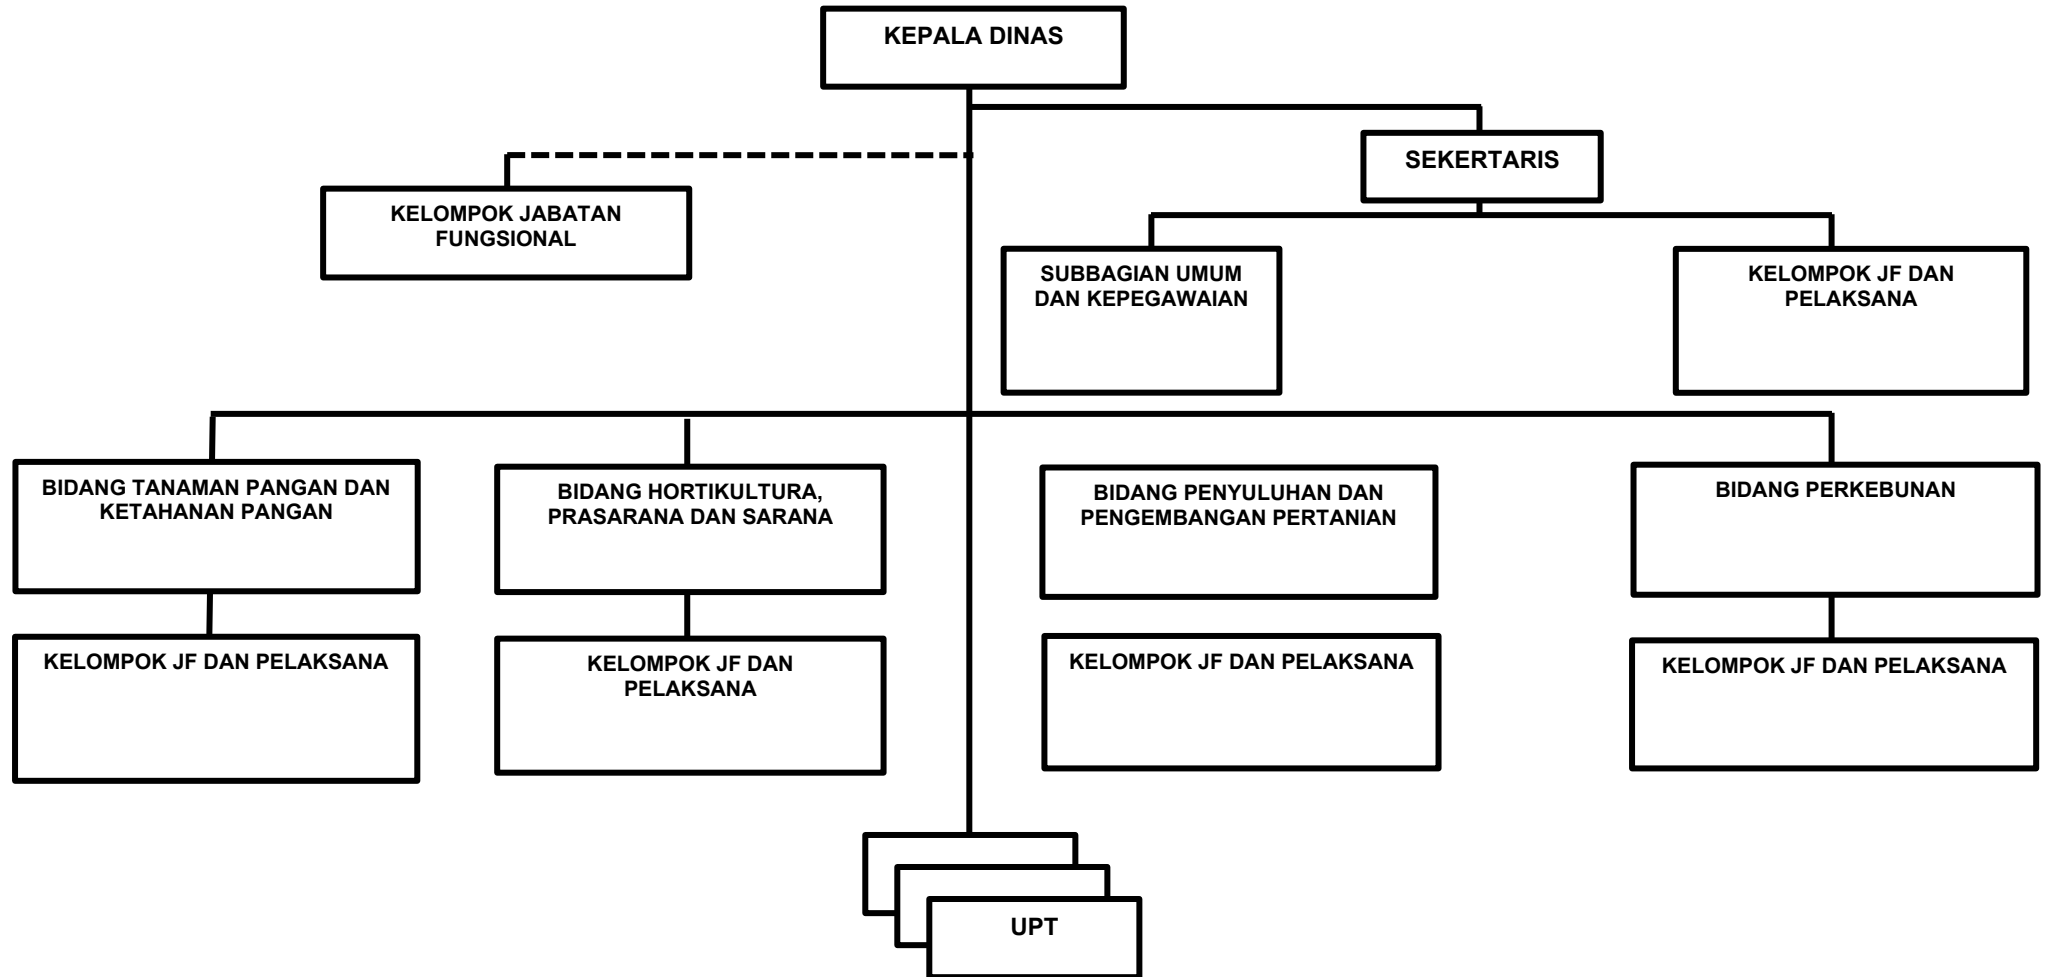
KEPALA DINAS

SEKERTARIS

KELOMPOK JABATAN FUNGSIONAL

SUBBAGIAN UMUM DAN KEPEGAWAIAN

KELOMPOK JF DAN PELAKSANA

BIDANG TANAMAN PANGAN DAN KETAHANAN PANGAN

KELOMPOK JF DAN PELAKSANA

BIDANG HORTIKULTURA, PRASARANA DAN SARANA

KELOMPOK JF DAN PELAKSANA

BIDANG PENYULUHAN DAN PENGEMBANGAN PERTANIAN

KELOMPOK JF DAN PELAKSANA

BIDANG PERKEBUNAN

KELOMPOK JF DAN PELAKSANA

UPT